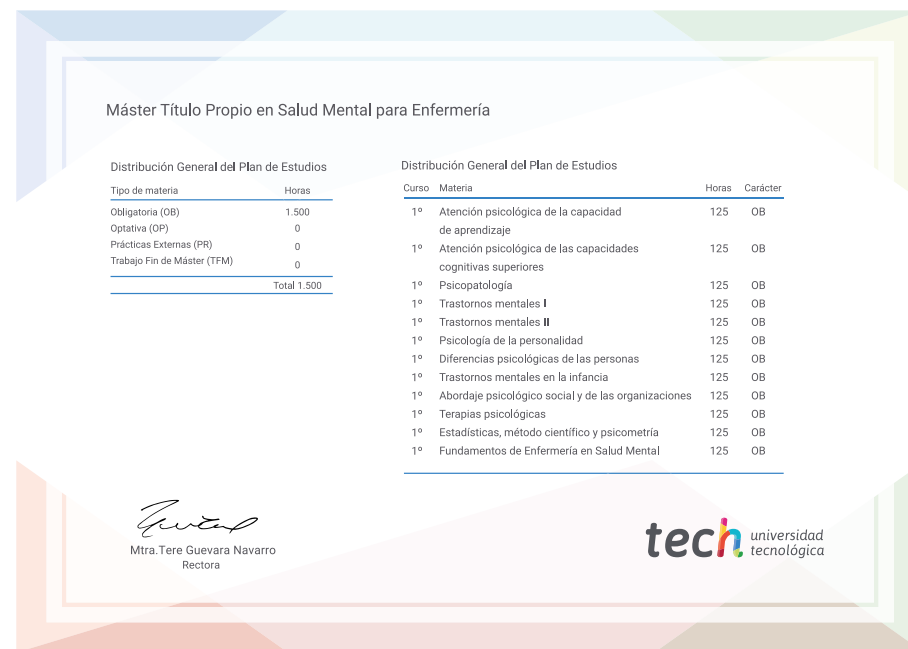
Máster Título Propio en Salud Mental para Enfermería

Distribución General del Plan de Estudios

| Tipo de materia | Horas |
|---|---|
| Obligatoria (OB) | 1.500 |
| Optativa (OP) | 0 |
| Prácticas Externas (PR) | 0 |
| Trabajo Fin de Máster (TFM) | 0 |
| | Total 1.500 |

Distribución General del Plan de Estudios

| Curso | Materia | Horas | Carácter |
|---|---|---|---|
| 1º | Atención psicológica de la capacidad de aprendizaje | 125 | OB |
| 1º | Atención psicológica de las capacidades cognitivas superiores | 125 | OB |
| 1º | Psicopatología | 125 | OB |
| 1º | Trastornos mentales I | 125 | OB |
| 1º | Trastornos mentales II | 125 | OB |
| 1º | Psicología de la personalidad | 125 | OB |
| 1º | Diferencias psicológicas de las personas | 125 | OB |
| 1º | Trastornos mentales en la infancia | 125 | OB |
| 1º | Abordaje psicológico social y de las organizaciones | 125 | OB |
| 1º | Terapias psicológicas | 125 | OB |
| 1º | Estadísticas, método científico y psicometría | 125 | OB |
| 1º | Fundamentos de Enfermería en Salud Mental | 125 | OB |

Mtra.Tere Guevara Navarro
Rectora

tech universidad tecnológica